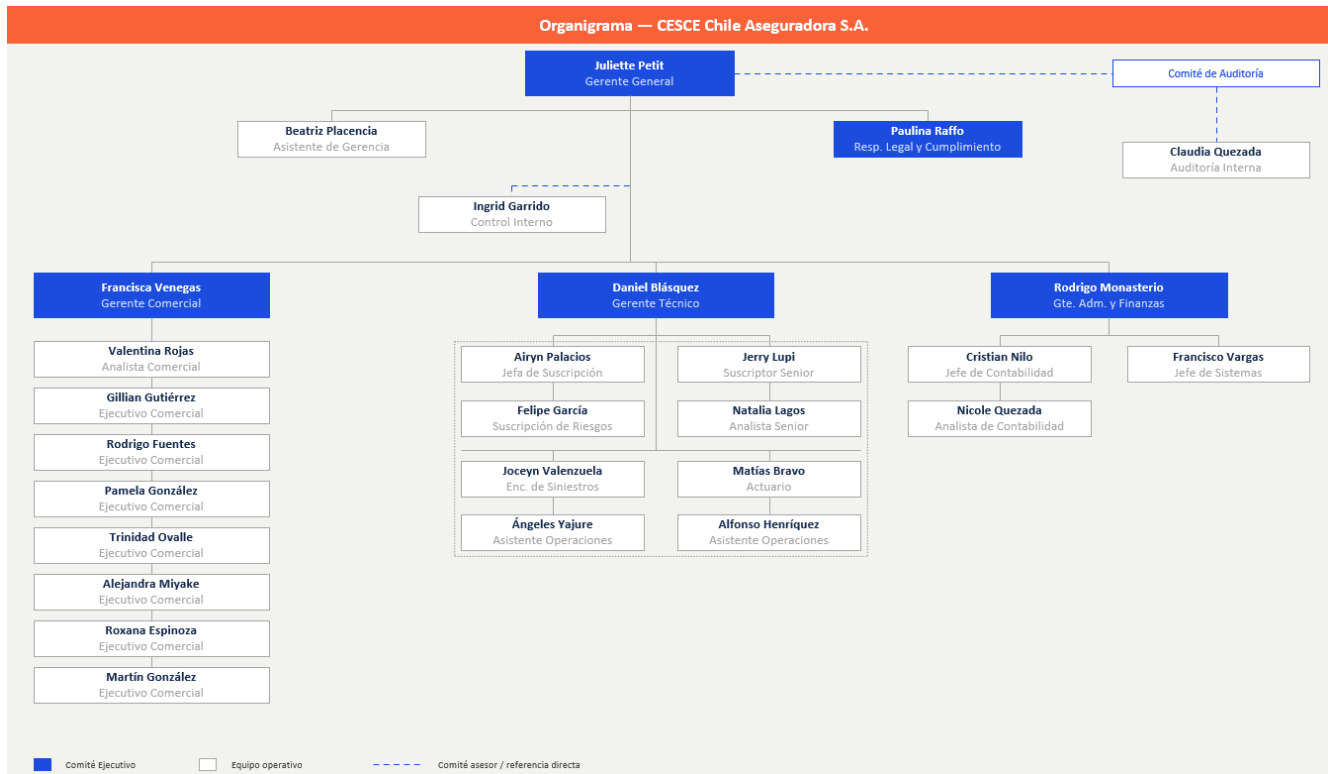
Organigrama — CESCE Chile Aseguradora S.A.

Juliette Petit
Gerente General

Comité de Auditoría

Beatriz Placencia
Asistente de Gerencia

Paulina Raffo
Resp. Legal y Cumplimiento

Claudia Quezada
Auditoría Interna

Ingrid Garrido
Control Interno

Francisca Venegas
Gerente Comercial

Valentina Rojas
Analista Comercial

Gillian Gutiérrez
Ejecutivo Comercial

Rodrigo Fuentes
Ejecutivo Comercial

Pamela González
Ejecutivo Comercial

Trinidad Ovalle
Ejecutivo Comercial

Alejandra Miyake
Ejecutivo Comercial

Roxana Espinoza
Ejecutivo Comercial

Martín González
Ejecutivo Comercial

Daniel Blásquez
Gerente Técnico

Airyn Palacios
Jefa de Suscripción

Jerry Lupi
Suscriptor Senior

Felipe García
Suscripción de Riesgos

Natalia Lagos
Analista Senior

Joceyn Valenzuela
Enc. de Siniestros

Matías Bravo
Actuario

Ángeles Yajure
Asistente Operaciones

Alfonso Henríquez
Asistente Operaciones

Rodrigo Monasterio
Gte. Adm. y Finanzas

Cristian Nilo
Jefe de Contabilidad

Francisco Vargas
Jefe de Sistemas

Nicole Quezada
Analista de Contabilidad

Comité Ejecutivo
Equipo operativo
Comité asesor / referencia directa